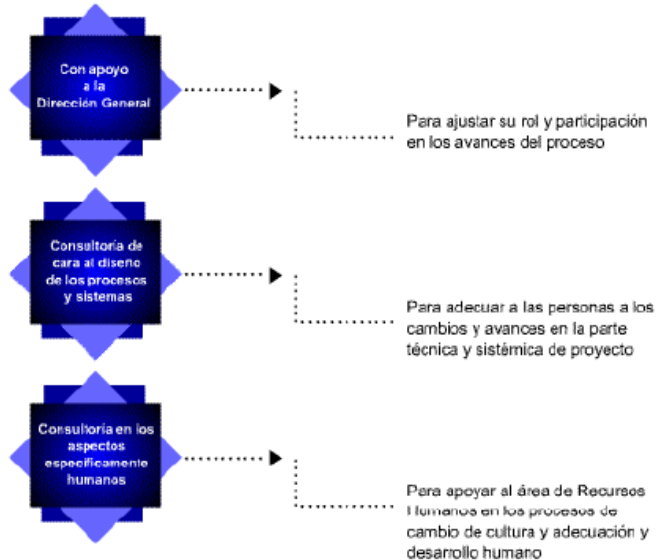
Con apoyo a la Dirección General

Para ajustar su rol y participación en los avances del proceso

Consultoría de cara al diseño de los procesos y sistemas

Para adecuar a las personas a los cambios y avances en la parte técnica y sistémica de proyecto

Consultoría en los aspectos específicamente humanos

Para apoyar al área de Recursos Humanos en los procesos de cambio de cultura y adecuación y desarrollo humano